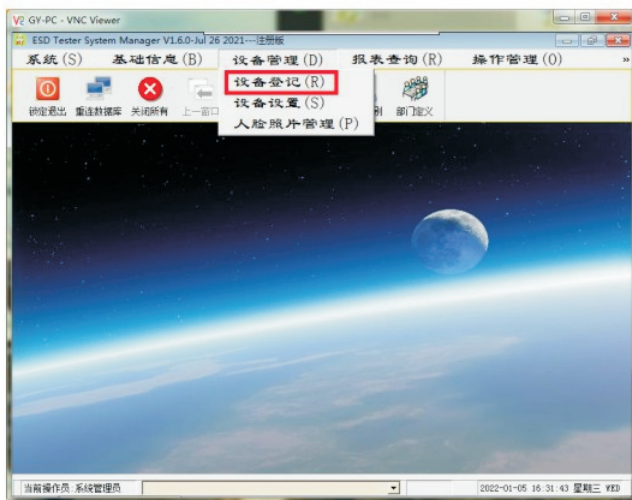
V2 GY-PC - VNC Viewer

ESD Tester System Manager V1.6.0-Jul 26 2021---注册版

系统(S) 基础信息(B) 设备管理(D) 报表查询(R) 操作管理(O) »

锁定退出 重连数据库 关闭所有 上一窗口

设备登记(R)
设备设置(S)
人脸照片管理(P)

部门定义

当前操作员:系统管理员

2022-01-05 16:31:43 星期三 WED